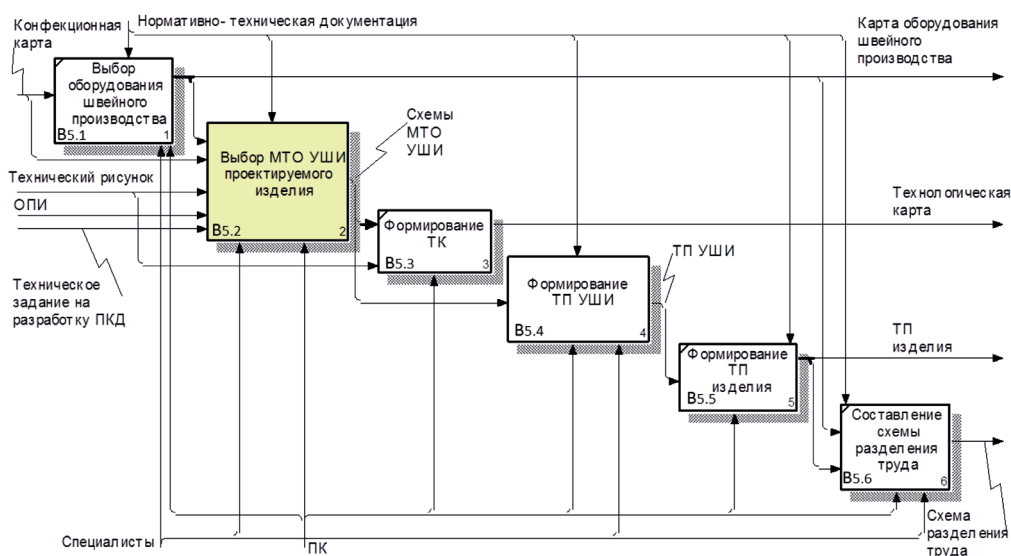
Конфекционная карта

Нормативно- техническая документация

Карта оборудования швейного производства

Выбор оборудования швейного производства

B5.1

1

Схемы МТО УШИ

Выбор МТО УШИ проектируемого изделия

B5.2

2

Технический рисунок

ОПИ

Технологическая карта

Формирование ТК

B5.3

3

ТП УШИ

Формирование ТП УШИ

B5.4

4

Техническое задание на разработку ПКД

ТП изделия

Формирование ТП изделия

B5.5

5

Составление схемы разделения труда

B5.6

6

Схема разделения труда

Специалисты

ПК